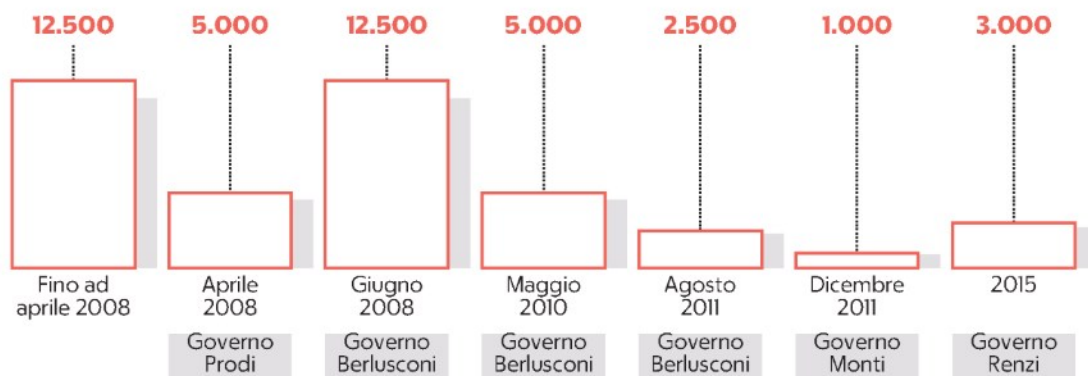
12.500
Fino ad aprile 2008

5.000
Aprile 2008
Governo Prodi

12.500
Giugno 2008
Governo Berlusconi

5.000
Maggio 2010
Governo Berlusconi

2.500
Agosto 2011
Governo Berlusconi

1.000
Dicembre 2011
Governo Monti

3.000
2015
Governo Renzi